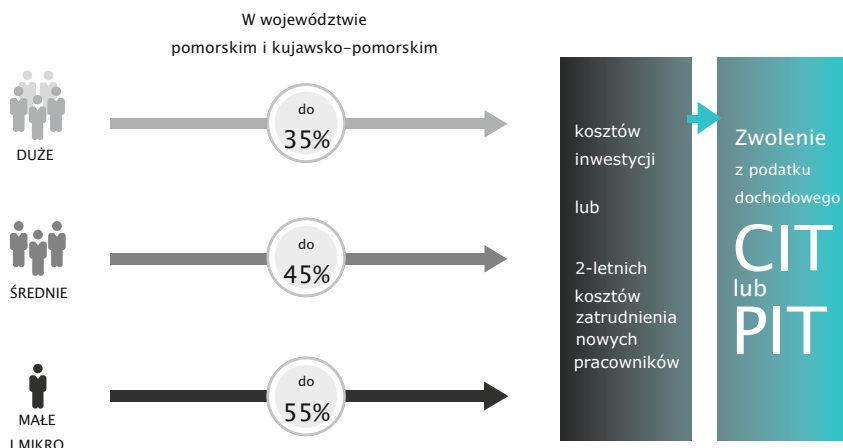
W województwie pomorskim i kujawsko-pomorskim

DUŻE

do 35%

ŚREDNIE

do 45%

MAŁE I MIKRO

do 55%

kosztów inwestycji

lub

2-letnich kosztów zatrudnienia nowych pracowników

Zwolenie z podatku dochodowego

CIT

lub

PIT